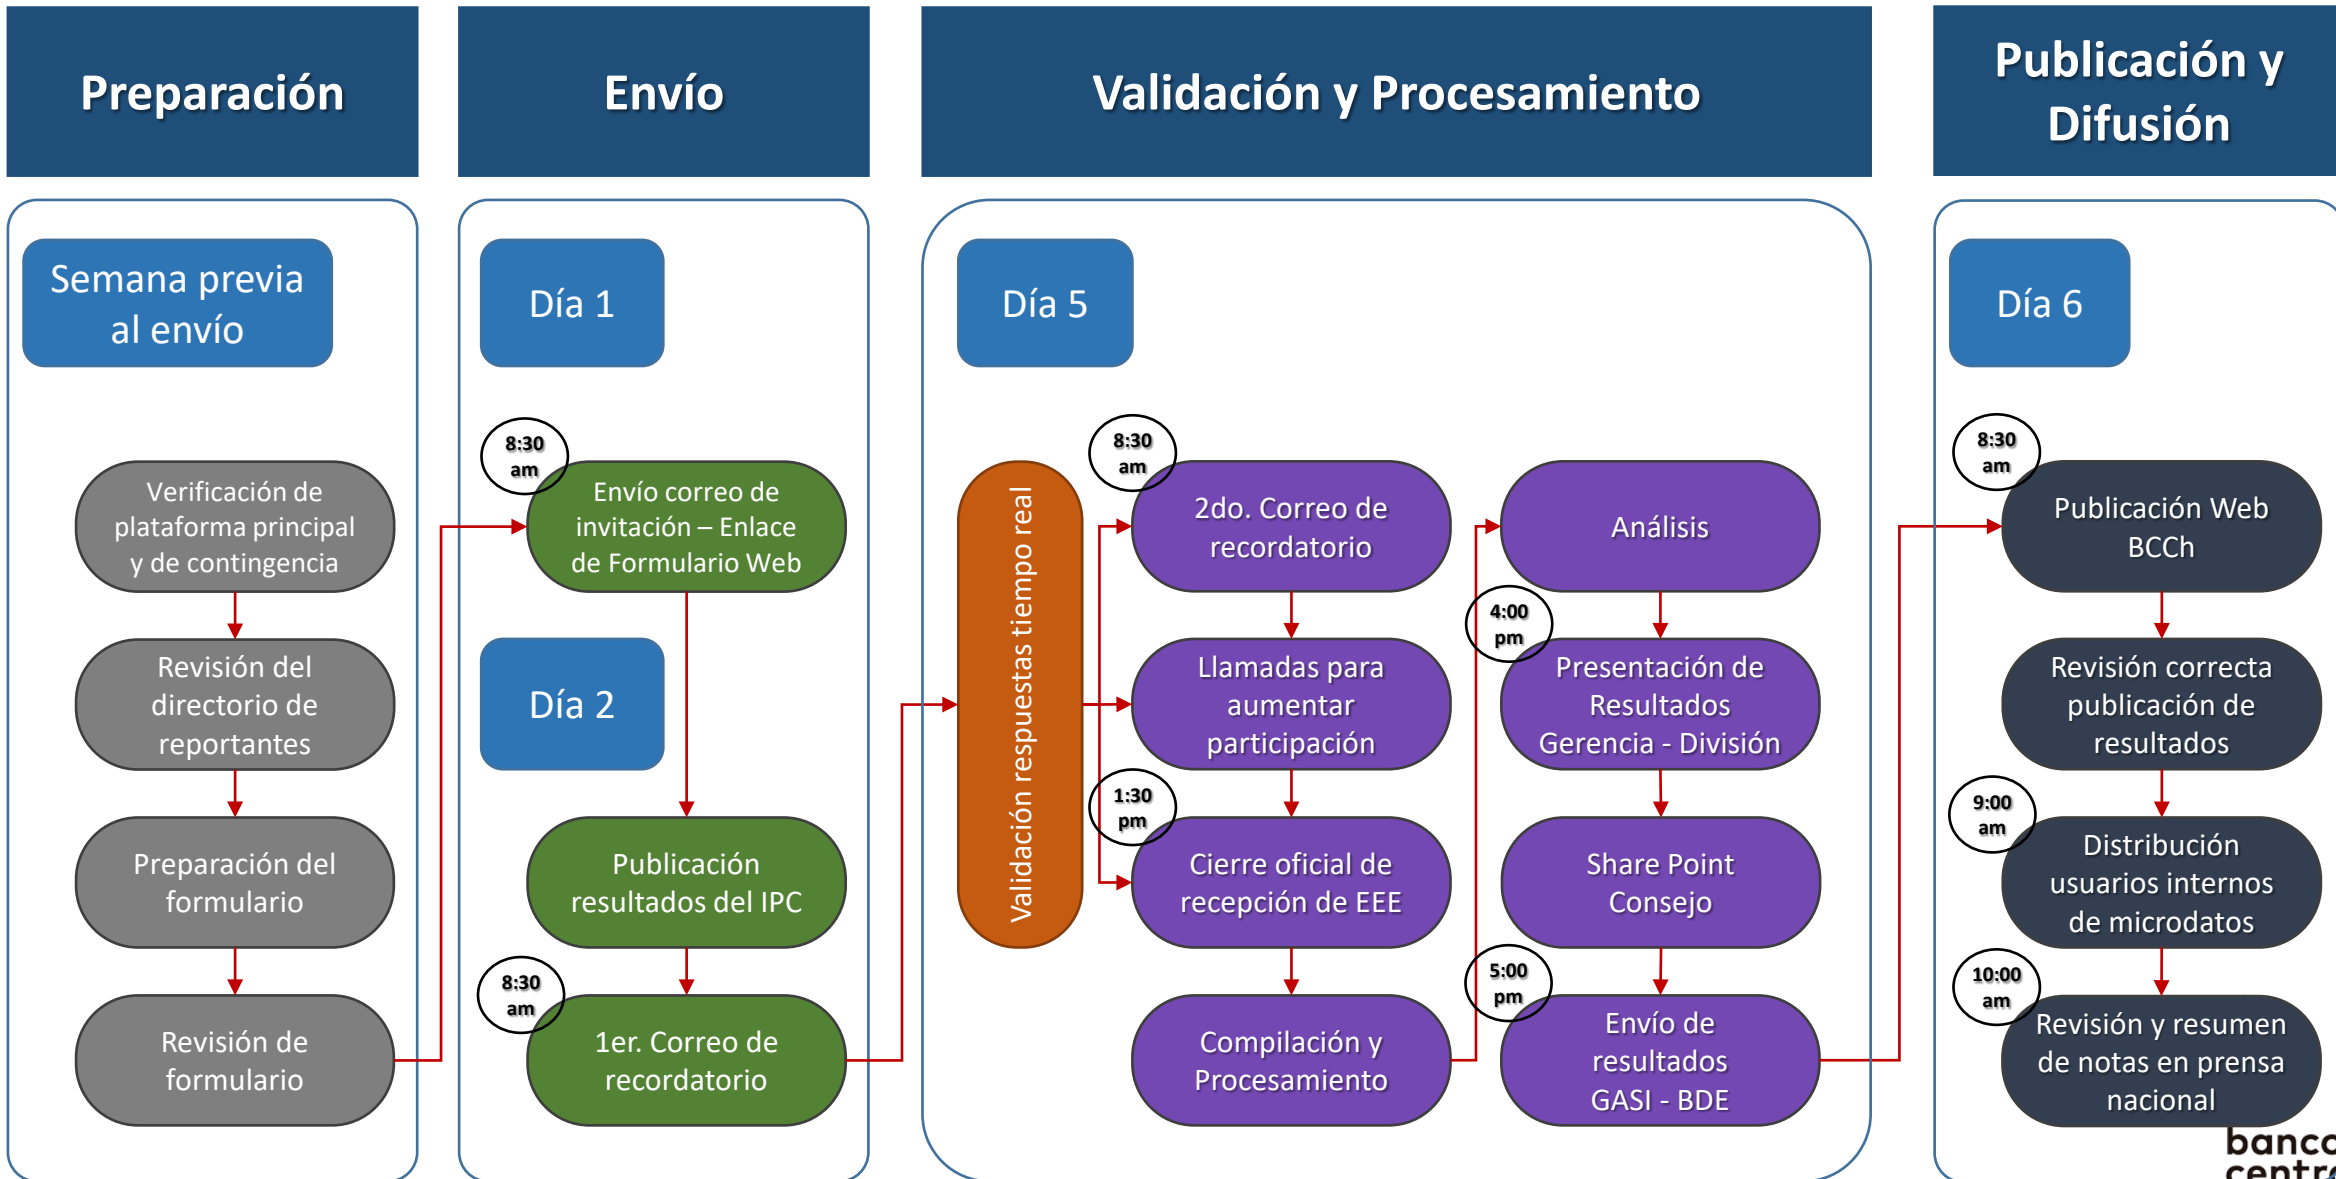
Preparación

Envío

Validación y Procesamiento

Publicación y Difusión

Semana previa al envío

Verificación de plataforma principal y de contingencia

Revisión del directorio de reportantes

Preparación del formulario

Revisión de formulario

Día 1

8:30 am

Envío correo de invitación – Enlace de Formulario Web

Día 2

Publicación resultados del IPC

8:30 am

1er. Correo de recordatorio

Día 5

Validación respuestas tiempo real

8:30 am

2do. Correo de recordatorio

Llamadas para aumentar participación

1:30 pm

Cierre oficial de recepción de EEE

Compilación y Procesamiento

Análisis

4:00 pm

Presentación de Resultados Gerencia - División

Share Point Consejo

5:00 pm

Envío de resultados GASI - BDE

Día 6

8:30 am

Publicación Web BCCh

Revisión correcta publicación de resultados

9:00 am

Distribución usuarios internos de microdatos

10:00 am

Revisión y resumen de notas en prensa nacional

banco centr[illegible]